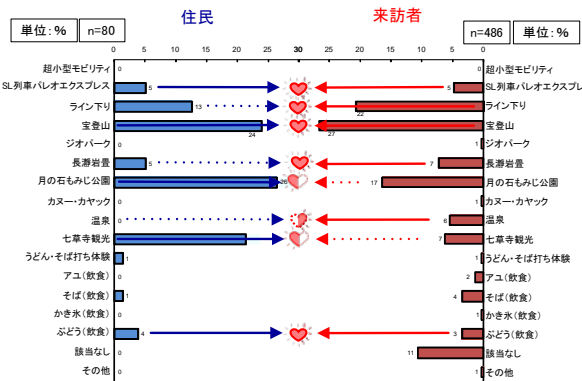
単位：%　n=80

住民

来訪者

n=486　単位：%

0 5 10 15 20 25 30 25 20 15 10 5 0

| 項目 | 住民 | 来訪者 |
|---|---|---|
| 超小型モビリティ | 0 | 0 |
| SL列車パレオエクスプレス | 5 | 5 |
| ライン下り | 13 | 22 |
| 宝登山 | 24 | 27 |
| ジオパーク | 0 | 1 |
| 長瀞岩畳 | 5 | 7 |
| 月の石もみじ公園 | 26 | 17 |
| カヌー・カヤック | 0 | 1 |
| 温泉 | 0 | 6 |
| 七草寺観光 | | 7 |
| うどん・そば打ち体験 | 1 | 1 |
| アユ（飲食） | 0 | 2 |
| そば（飲食） | 1 | 4 |
| かき氷（飲食） | 0 | 1 |
| ぶどう（飲食） | 4 | 3 |
| 該当なし | 0 | 11 |
| その他 | 0 | 1 |